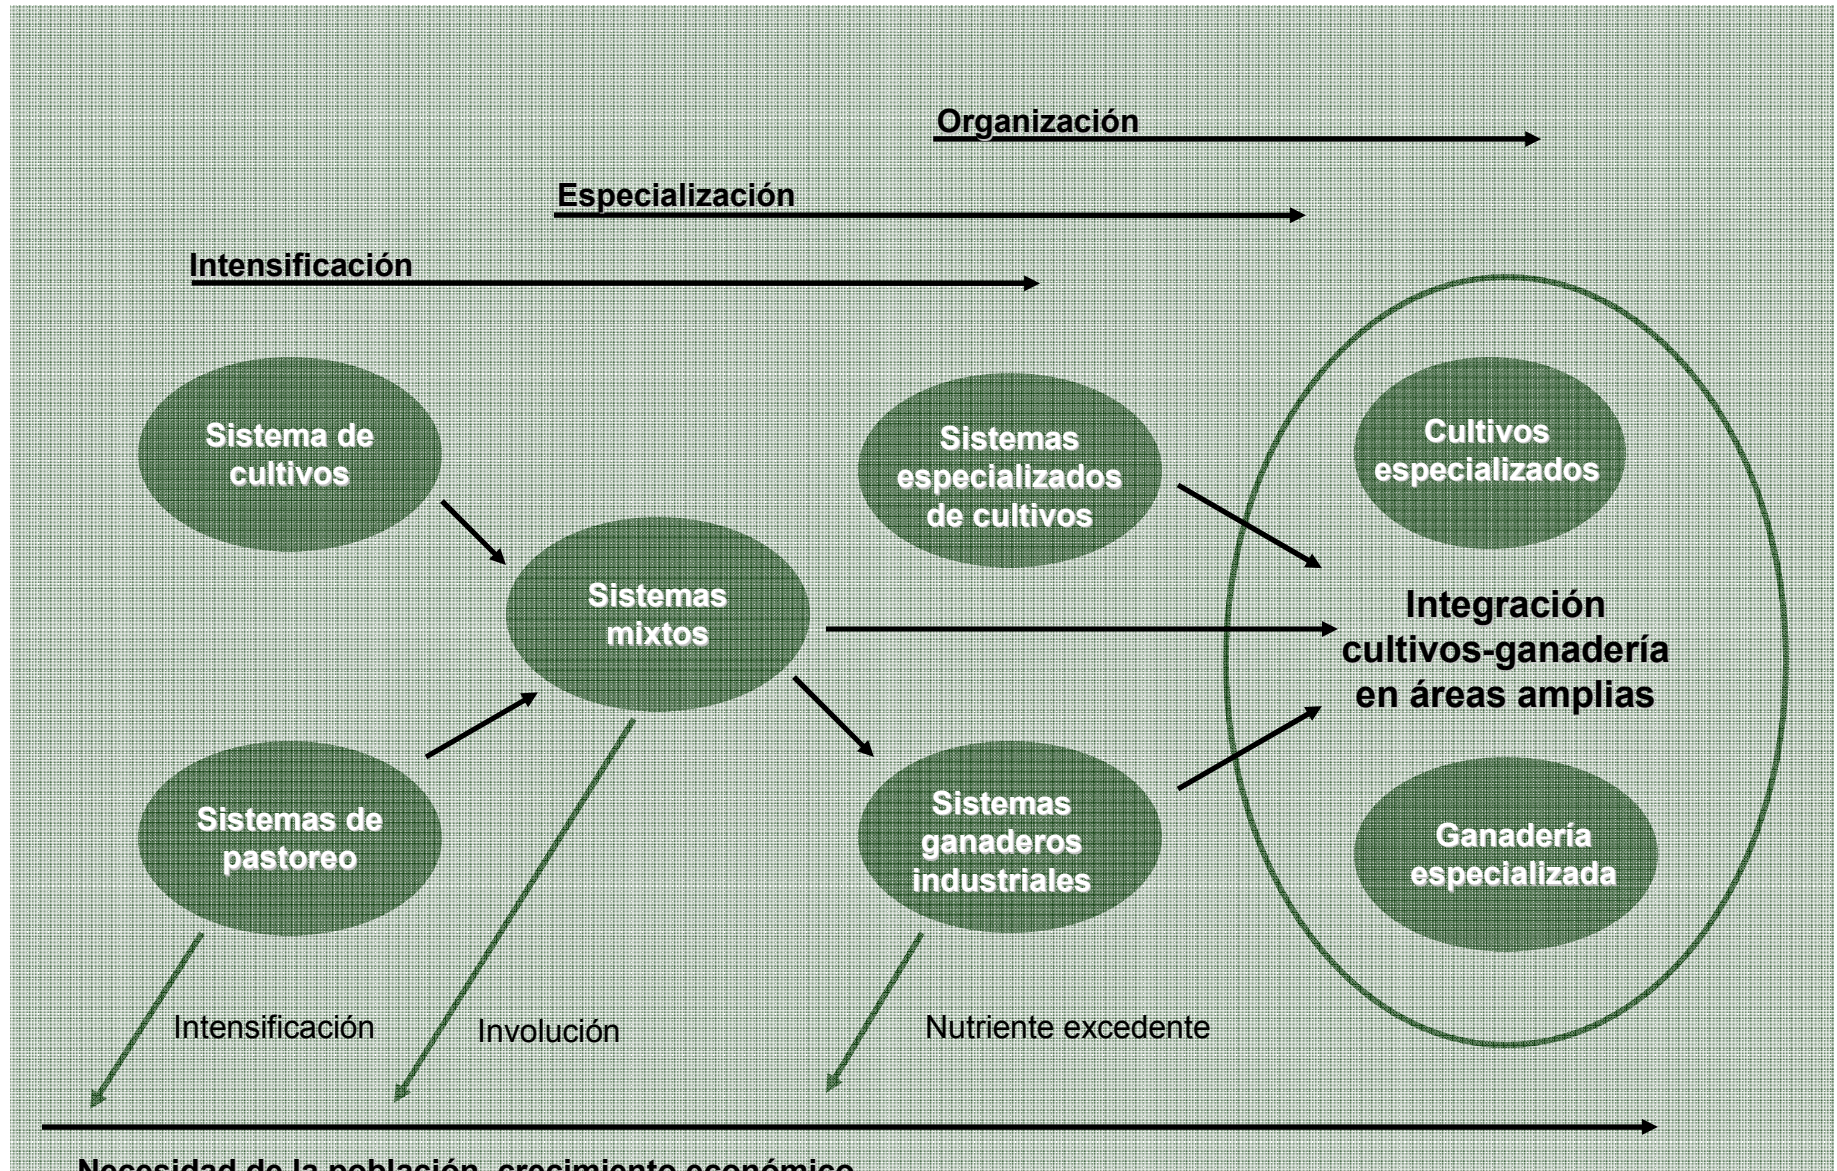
Organización

Especialización

Intensificación

Sistema de cultivos

Sistemas especializados de cultivos

Cultivos especializados

Sistemas mixtos

Integración cultivos-ganadería en áreas amplias

Sistemas de pastoreo

Sistemas ganaderos industriales

Ganadería especializada

Intensificación

Involución

Nutriente excedente

Necesidad de la población, crecimiento económico